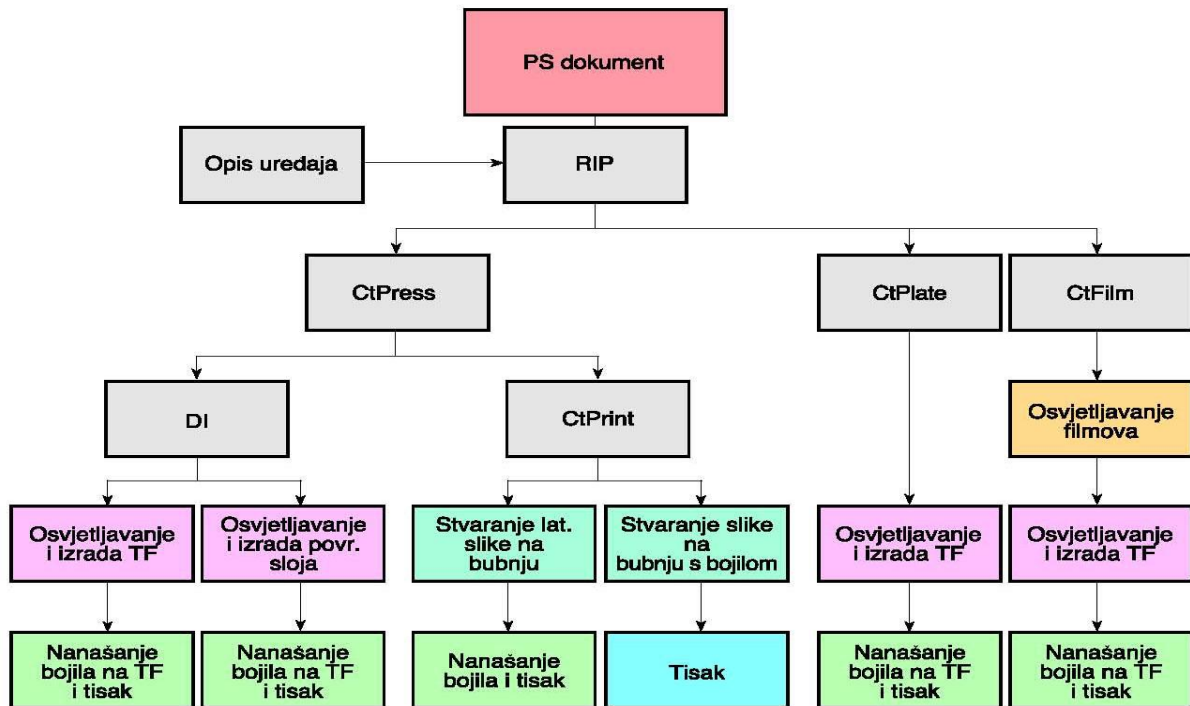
PS dokument

Opis uredaja

RIP

CtPress

CtPlate

CtFilm

DI

CtPrint

Osvjetljavanje filmova

Osvjetljavanje i izrada TF

Osvjetljavanje i izrada povr. sloja

Stvaranje lat. slike na bubnju

Stvaranje slike na bubnju s bojilom

Osvjetljavanje i izrada TF

Osvjetljavanje i izrada TF

Nanašanje bojila na TF i tisak

Nanašanje bojila na TF i tisak

Nanašanje bojila i tisak

Tisak

Nanašanje bojila na TF i tisak

Nanašanje bojila na TF i tisak